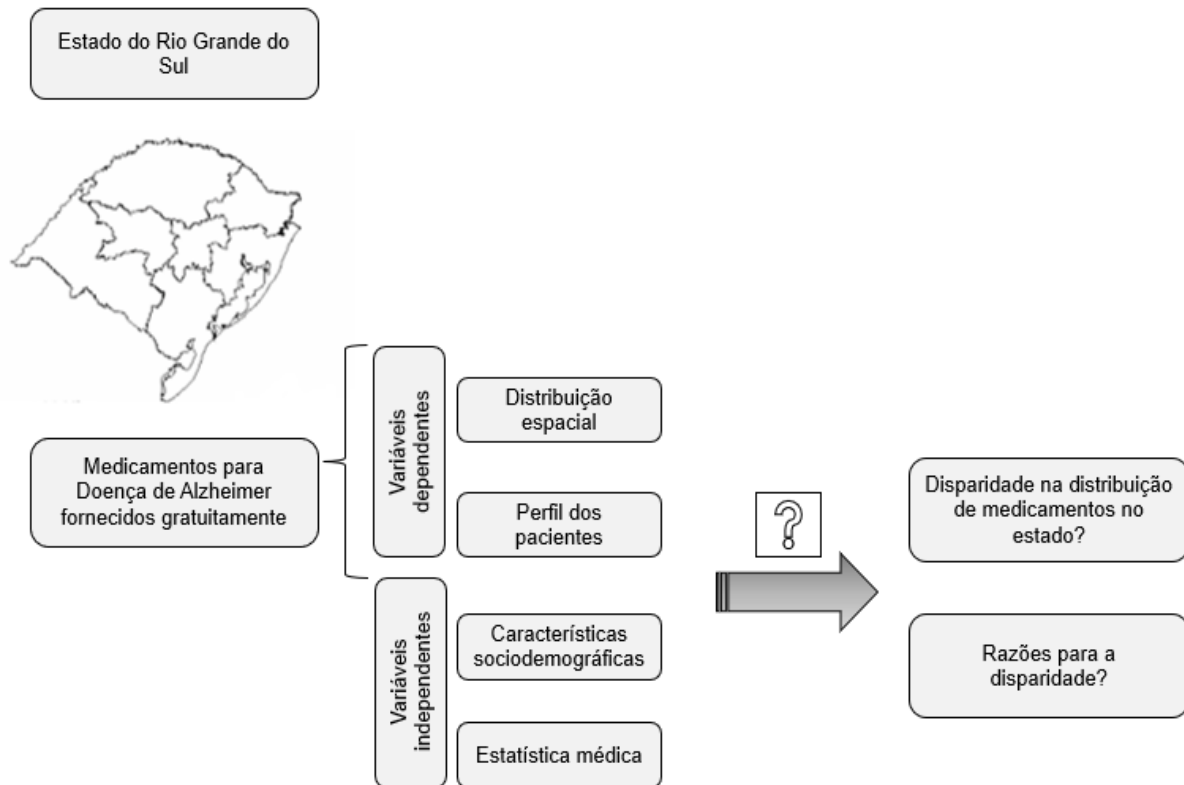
Estado do Rio Grande do Sul

Medicamentos para Doença de Alzheimer fornecidos gratuitamente

Variáveis dependentes

Distribuição espacial

Perfil dos pacientes

Variáveis independentes

Características sociodemográficas

Estatística médica

?

Disparidade na distribuição de medicamentos no estado?

Razões para a disparidade?